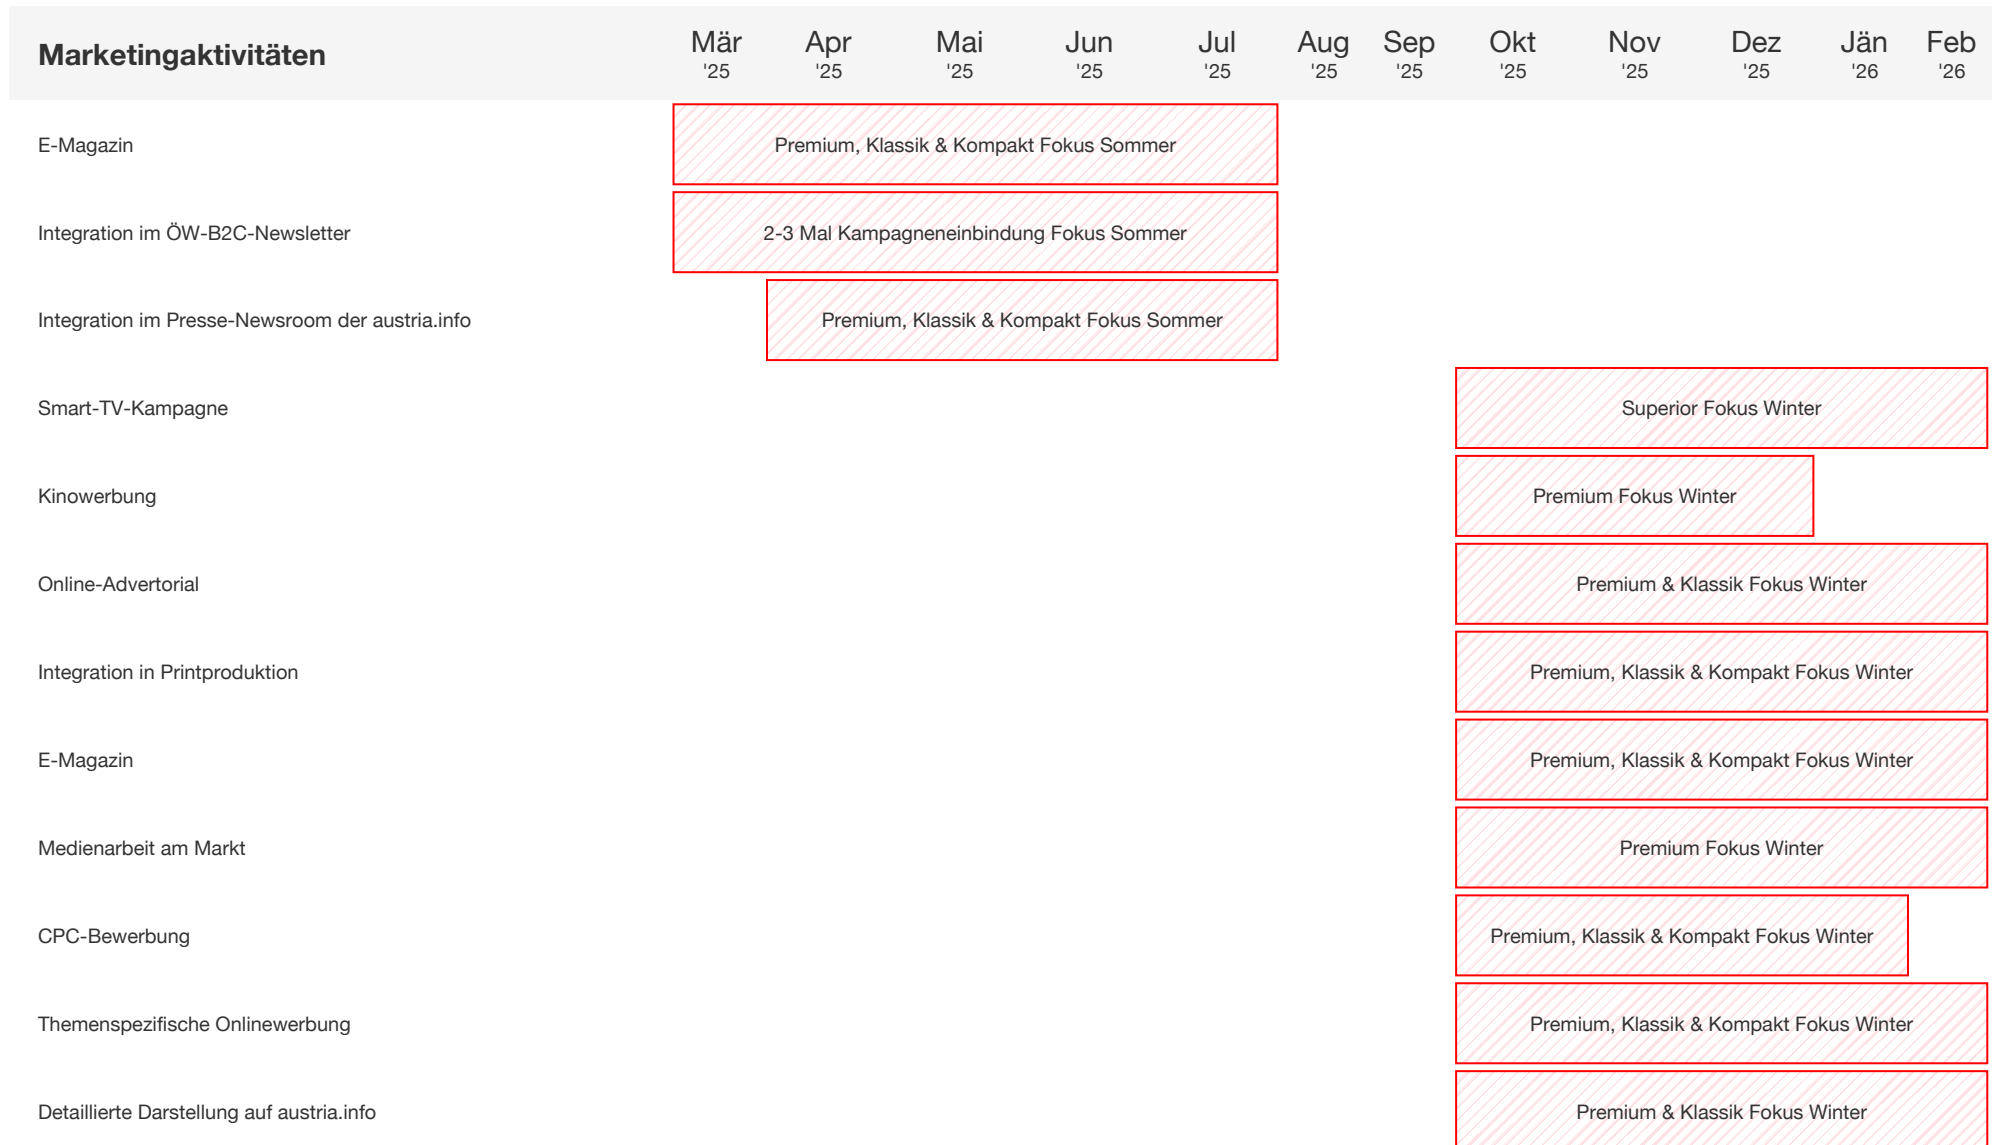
| Marketingaktivitäten | Mär '25 | Apr '25 | Mai '25 | Jun '25 | Jul '25 | Aug '25 | Sep '25 | Okt '25 | Nov '25 | Dez '25 | Jän '26 | Feb '26 |
|---|---|---|---|---|---|---|---|---|---|---|---|---|
| E-Magazin | Premium, Klassik & Kompakt Fokus Sommer | | | | | | | | | | | |
| Integration im ÖW-B2C-Newsletter | 2-3 Mal Kampagneneinbindung Fokus Sommer | | | | | | | | | | | |
| Integration im Presse-Newsroom der austria.info | | Premium, Klassik & Kompakt Fokus Sommer | | | | | | | | | | |
| Smart-TV-Kampagne | | | | | | | | Superior Fokus Winter | | | | |
| Kinowerbung | | | | | | | | Premium Fokus Winter | | | | |
| Online-Advertorial | | | | | | | | Premium & Klassik Fokus Winter | | | | |
| Integration in Printproduktion | | | | | | | | Premium, Klassik & Kompakt Fokus Winter | | | | |
| E-Magazin | | | | | | | | Premium, Klassik & Kompakt Fokus Winter | | | | |
| Medienarbeit am Markt | | | | | | | | Premium Fokus Winter | | | | |
| CPC-Bewerbung | | | | | | | | Premium, Klassik & Kompakt Fokus Winter | | | | |
| Themenspezifische Onlinewerbung | | | | | | | | Premium, Klassik & Kompakt Fokus Winter | | | | |
| Detaillierte Darstellung auf austria.info | | | | | | | | Premium & Klassik Fokus Winter | | | | |